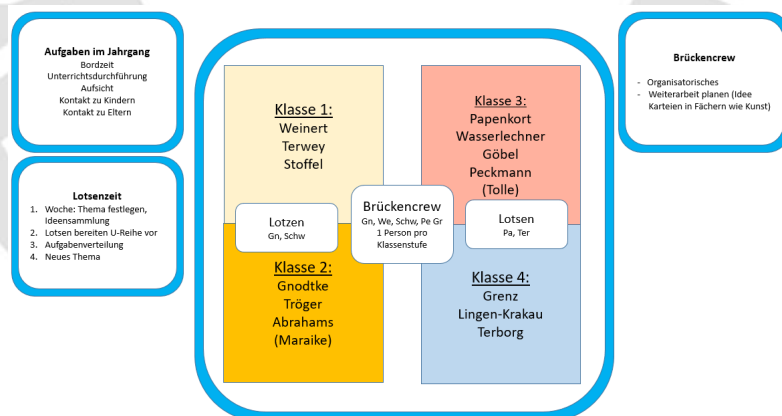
Aufgaben im Jahrgang
Bordzeit
Unterrichtsdurchführung
Aufsicht
Kontakt zu Kindern
Kontakt zu Eltern

Lotsenzeit
1. Woche: Thema festlegen, Ideensammlung
2. Lotsen bereiten U-Reihe vor
3. Aufgabenverteilung
4. Neues Thema

Klasse 1:
Weinert
Terwey
Stoffel

Klasse 3:
Papenkort
Wasserlechner
Göbel
Peckmann
(Tolle)

Lotzen
Gn, Schw

Brückencrew
Gn, We, Schw, Pe Gr
1 Person pro Klassenstufe

Lotsen
Pa, Ter

Klasse 2:
Gnodtke
Tröger
Abrahams
(Maraike)

Klasse 4:
Grenz
Lingen-Krakau
Terborg

Brückencrew
- Organisatorisches
- Weiterarbeit planen (Idee Karteien in Fächern wie Kunst)